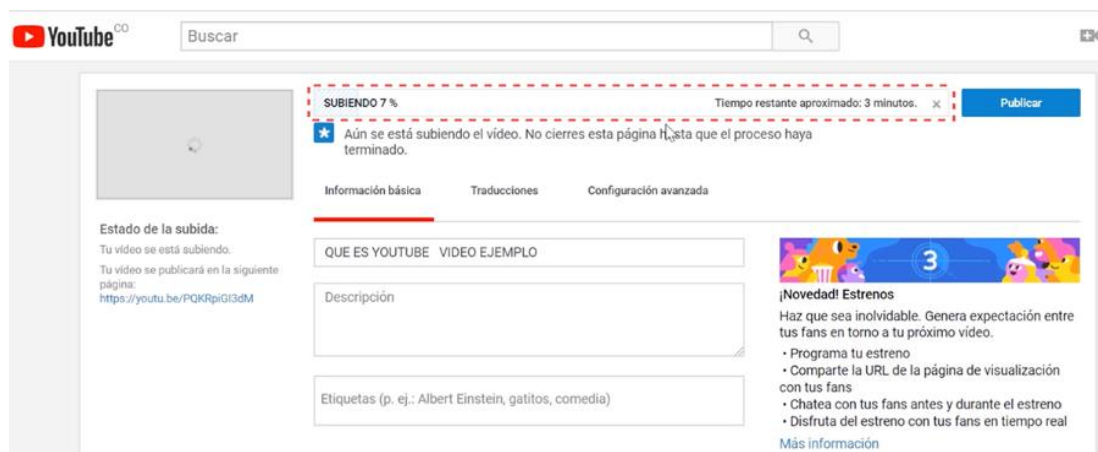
YouTube CO

Buscar

SUBIENDO 7 %

Tiempo restante aproximado: 3 minutos.

Publicar

Aún se está subiendo el vídeo. No cierres esta página h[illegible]sta que el proceso haya terminado.

Información básica

Traducciones

Configuración avanzada

Estado de la subida:

Tu vídeo se está subiendo.

Tu vídeo se publicará en la siguiente página:
https://youtu.be/PQKRpiGI3dM

QUE ES YOUTUBE VIDEO EJEMPLO

Descripción

Etiquetas (p. ej.: Albert Einstein, gatitos, comedia)

3

¡Novedad! Estrenos

Haz que sea inolvidable. Genera expectación entre tus fans en torno a tu próximo vídeo.

• Programa tu estreno
• Comparte la URL de la página de visualización con tus fans
• Chatea con tus fans antes y durante el estreno
• Disfruta del estreno con tus fans en tiempo real

Más información